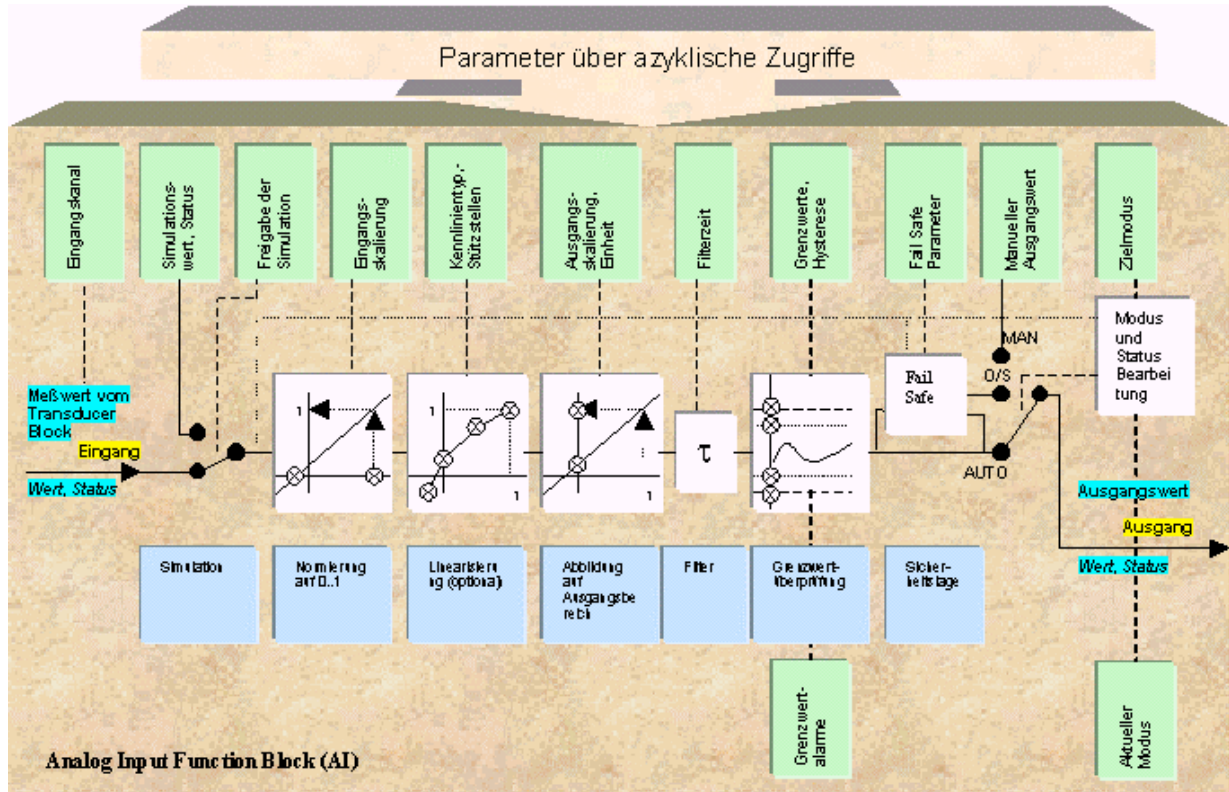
Parameter über azyklische Zugriffe

Eingangskanal

Simulationswert, Status

Freigabe der Simulation

Eingangsskalierung

Kennlinientyp, Stützstellen

Ausgangsskalierung, Einheit

Filterzeit

Grenzwerte, Hysterese

Fail Safe Parameter

Manueller Ausgangswert

Zielmodus

Modus und Status Bearbeitung

MAN

O/S

AUTO

Fail Safe

Meßwert vom Transducer Block

Eingang

Wert, Status

1

1

1

1

1

$\tau$

Ausgangswert

Ausgang

Wert, Status

Simulation

Normierung auf 0..1

Linearisierung (optional)

Abbildung auf Ausgangsbereich

Filter

Grenzwertüberprüfung

Sicherheitslage

Grenzwertalarme

Aktueller Modus

Analog Input Function Block (AI)